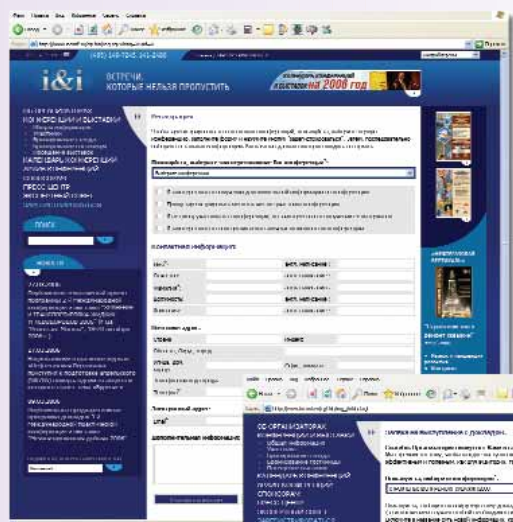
i&i

ВСТРЕЧИ, КОТОРЫЕ НЕЛЬЗЯ ПРОПУСТИТЬ

(495) 140-7045, 141-2480

на 2006 год

КОНФЕРЕНЦИИ И ВЫСТАВКИ

КАЛЕНДАРЬ КОНФЕРЕНЦИЙ

ПРЕСС-ЦЕНТР

Регистрация

Контактная информация

Почтовый адрес

Электронный адрес

Дополнительная информация

ОБ ОРГАНИЗАТОРАХ

СПОНСОРАМ

Заявка на выступление с докладом